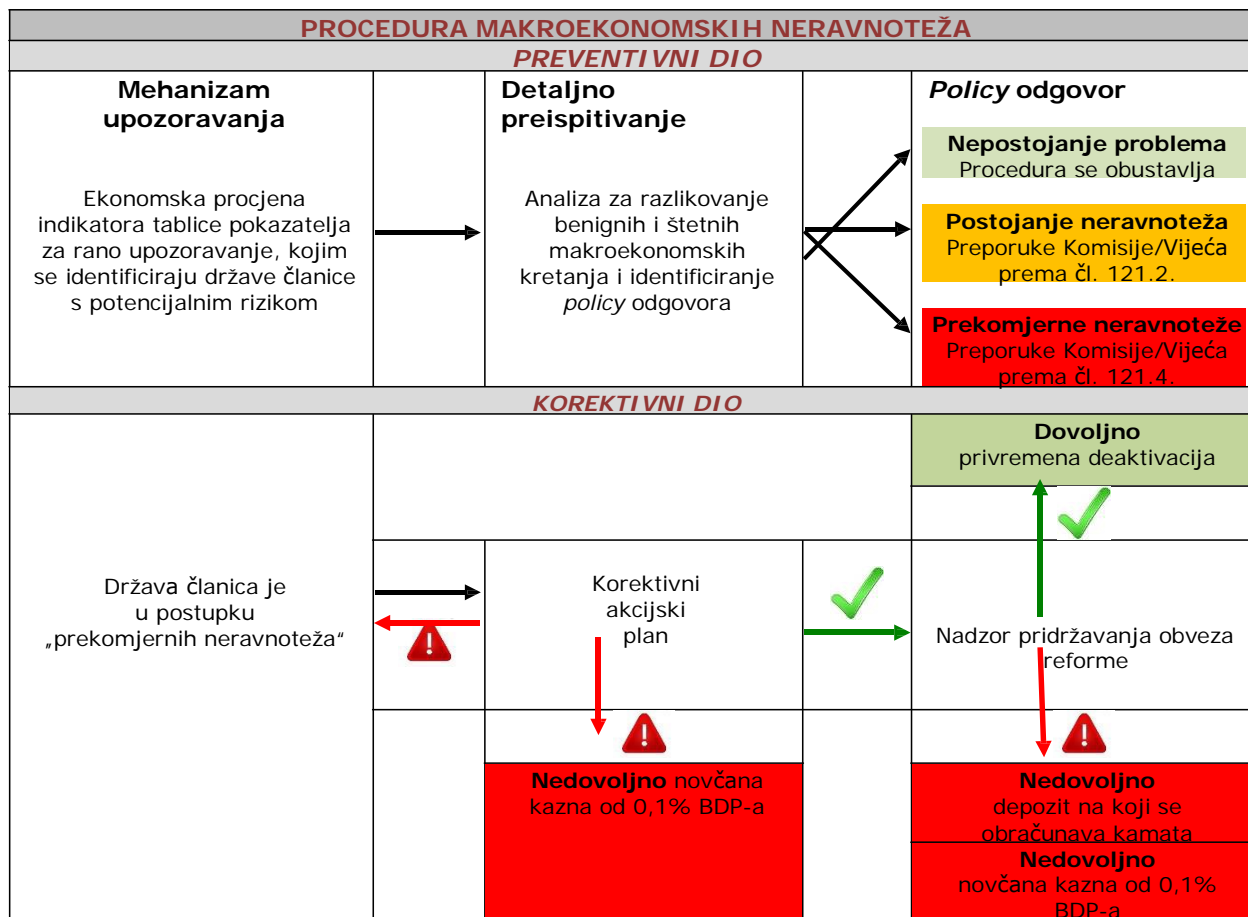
PROCEDURA MAKROEKONOMSKIH NERAVNOTEŽA

PREVENTIVNI DIO

Mehanizam upozoravanja

Ekonomska procjena indikatora tablice pokazatelja za rano upozoravanje, kojim se identificiraju države članice s potencijalnim rizikom

Detaljno preispitivanje

Analiza za razlikovanje benignih i štetnih makroekonomskih kretanja i identificiranje *policy* odgovora

*Policy* odgovor

Nepostojanje problema
Procedura se obustavlja

Postojanje neravnoteža
Preporuke Komisije/Vijeća prema čl. 121.2.

Prekomjerne neravnoteže
Preporuke Komisije/Vijeća prema čl. 121.4.

KOREKTIVNI DIO

Dovoljno
privremena deaktivacija

Država članica je u postupku „prekomjernih neravnoteža"

Korektivni akcijski plan

Nadzor pridržavanja obveza reforme

Nedovoljno novčana kazna od 0,1% BDP-a

Nedovoljno
depozit na koji se obračunava kamata

Nedovoljno
novčana kazna od 0,1% BDP-a